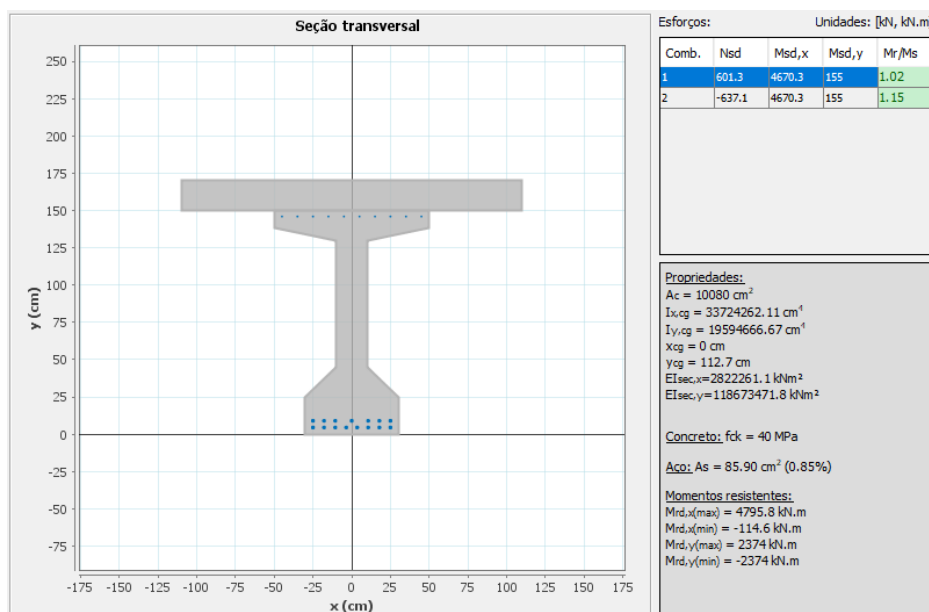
Seção transversal

250
225
200
175
150
125
100
75
50
25
0
-25
-50
-75

y (cm)

-175 -150 -125 -100 -75 -50 -25 0 25 50 75 100 125 150 175

x (cm)

Esforços: Unidades: [kN, kN.m

| Comb. | Nsd | Msd,x | Msd,y | Mr/Ms |
|---|---|---|---|---|
| 1 | 601.3 | 4670.3 | 155 | 1.02 |
| 2 | -637.1 | 4670.3 | 155 | 1.15 |

Propriedades:
Ac = 10080 cm$^2$
Ix,cg = 33724262.11 cm$^4$
Iy,cg = 19594666.67 cm$^4$
xcg = 0 cm
ycg = 112.7 cm
EIsec,x=2822261.1 kNm²
EIsec,y=118673471.8 kNm²

Concreto: fck = 40 MPa

Aço: As = 85.90 cm$^2$ (0.85%)

Momentos resistentes:
Mrd,x(max) = 4795.8 kN.m
Mrd,x(min) = -114.6 kN.m
Mrd,y(max) = 2374 kN.m
Mrd,y(min) = -2374 kN.m